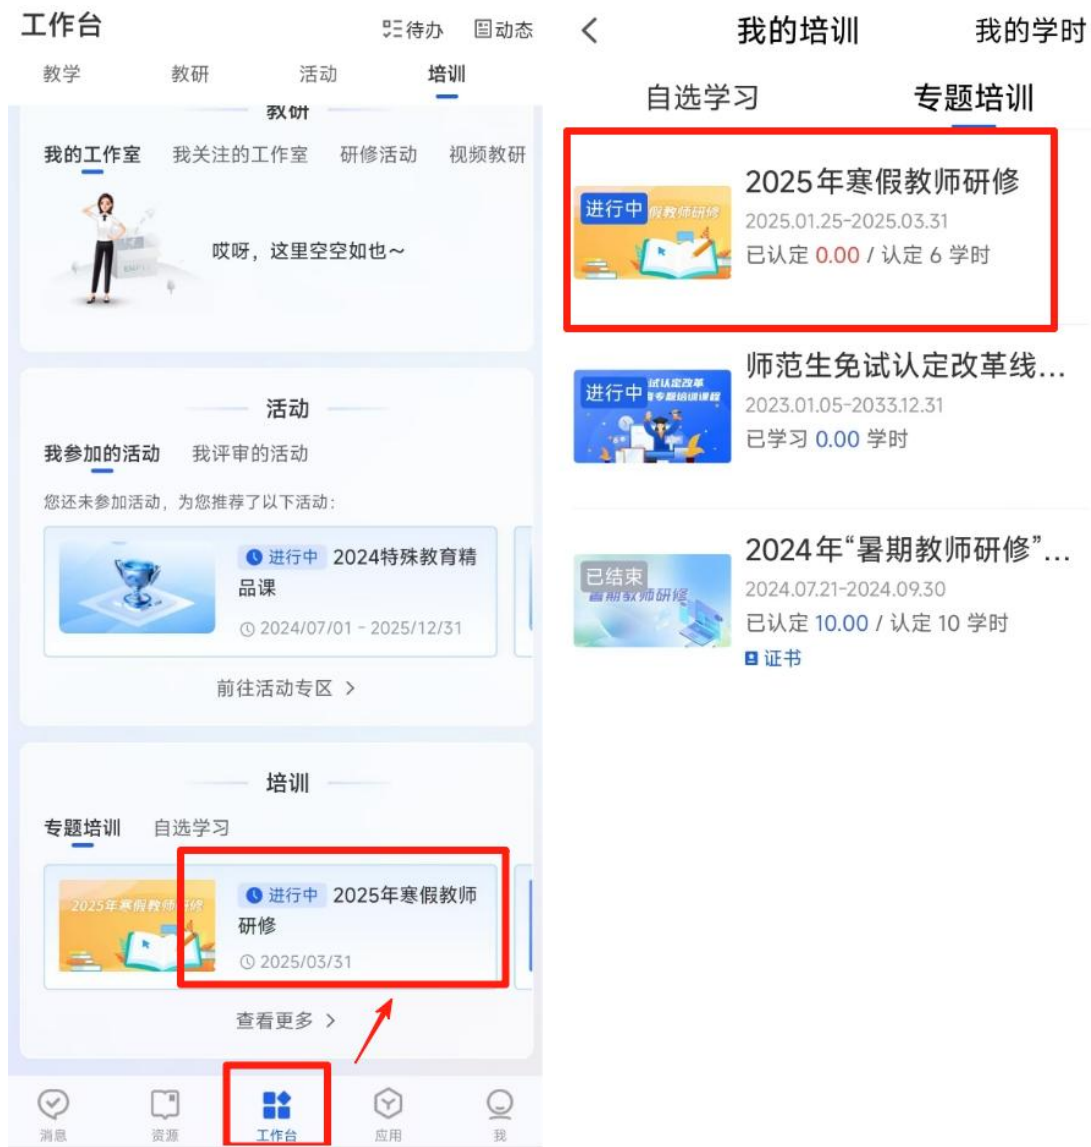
工作台
待办 动态
教学 教研 活动 培训
教研
我的工作室 我关注的工作室 研修活动 视频教研
哎呀，这里空空如也~

活动
我参加的活动 我评审的活动
您还未参加活动，为您推荐了以下活动：
进行中 2024特殊教育精品课
2024/07/01 - 2025/12/31
前往活动专区 >

培训
专题培训 自选学习
2025年寒假教师研修
进行中 2025年寒假教师研修
2025/03/31
查看更多 >

消息 资源 工作台 应用 我

<
我的培训 我的学时
自选学习 专题培训

进行中 寒假教师研修
2025年寒假教师研修
2025.01.25-2025.03.31
已认定 0.00 / 认定 6 学时

进行中 试认定改革 专题培训课程
师范生免试认定改革线...
2023.01.05-2033.12.31
已学习 0.00 学时

已结束 暑期教师研修
2024年“暑期教师研修”...
2024.07.21-2024.09.30
已认定 10.00 / 认定 10 学时
证书